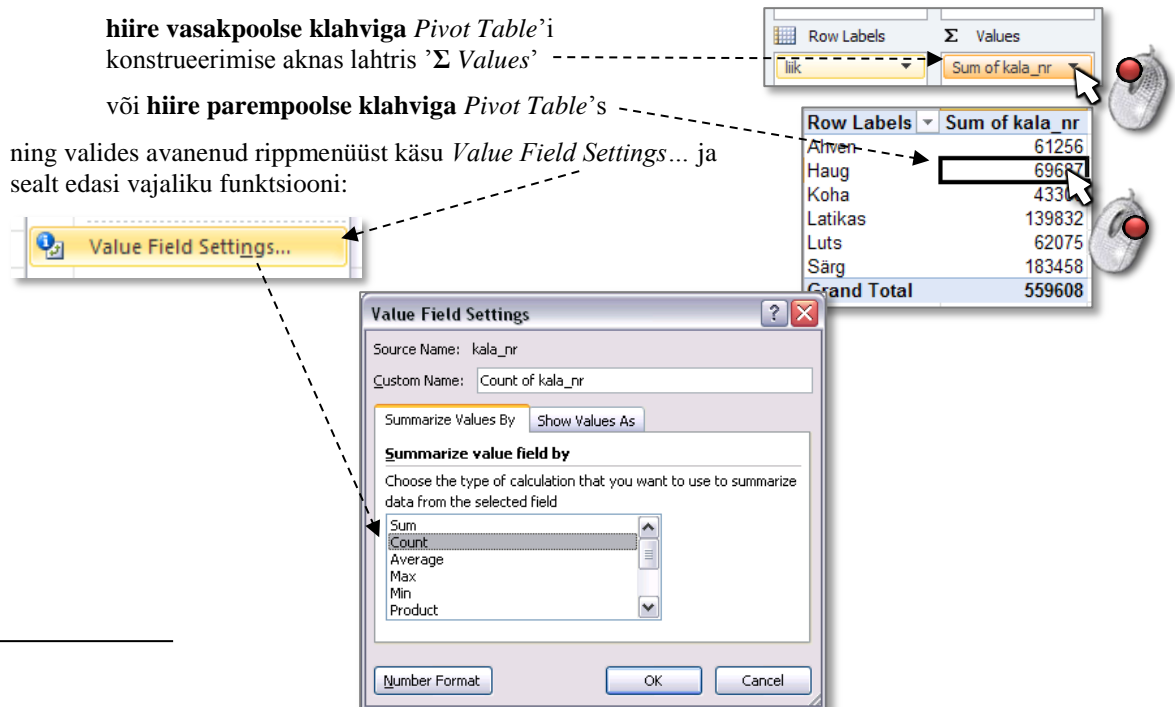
**hiire vasakpoolse klahviga** *Pivot Table*'i konstrueerimise aknas lahtris '**Σ** *Values*'

| Row Labels | Σ Values |
|---|---|
| liik | Sum of kala_nr |

või **hiire parempoolse klahviga** *Pivot Table*'s

| Row Labels | Sum of kala_nr |
|---|---|
| Ahven | 61256 |
| Haug | 69687 |
| Koha | 4330 |
| Latikas | 139832 |
| Luts | 62075 |
| Särg | 183458 |
| Grand Total | 559608 |

ning valides avanenud rippmenüüst käsu *Value Field Settings…* ja sealt edasi vajaliku funktsiooni:

Value Field Settings...

Value Field Settings

Source Name: kala_nr

Custom Name: Count of kala_nr

Summarize Values By | Show Values As

Summarize value field by

Choose the type of calculation that you want to use to summarize data from the selected field

Sum
Count
Average
Max
Min
Product

Number Format | OK | Cancel